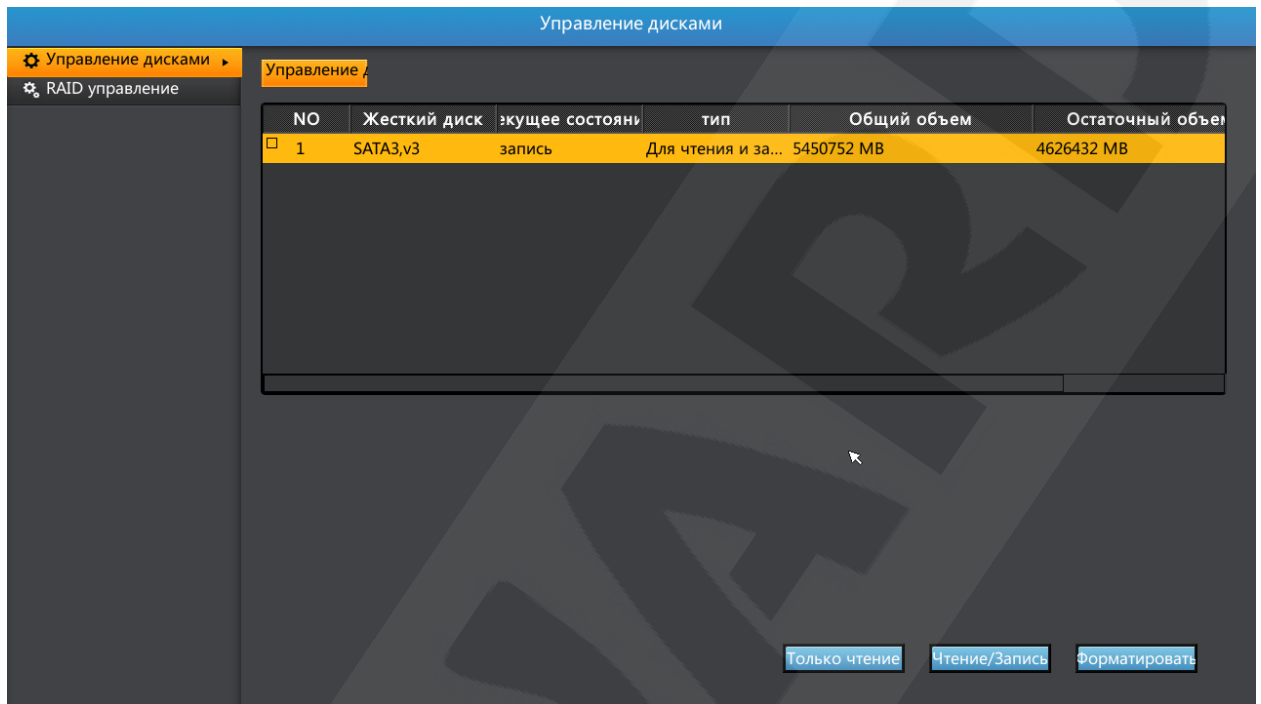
Управление дисками

Управление дисками

RAID управление

Управление д

| NO | Жесткий диск | екущее состояни | тип | Общий объем | Остаточный объем |
|---|---|---|---|---|---|
| 1 | SATA3,v3 | запись | Для чтения и за... | 5450752 MB | 4626432 MB |

Только чтение

Чтение/Запись

Форматировать